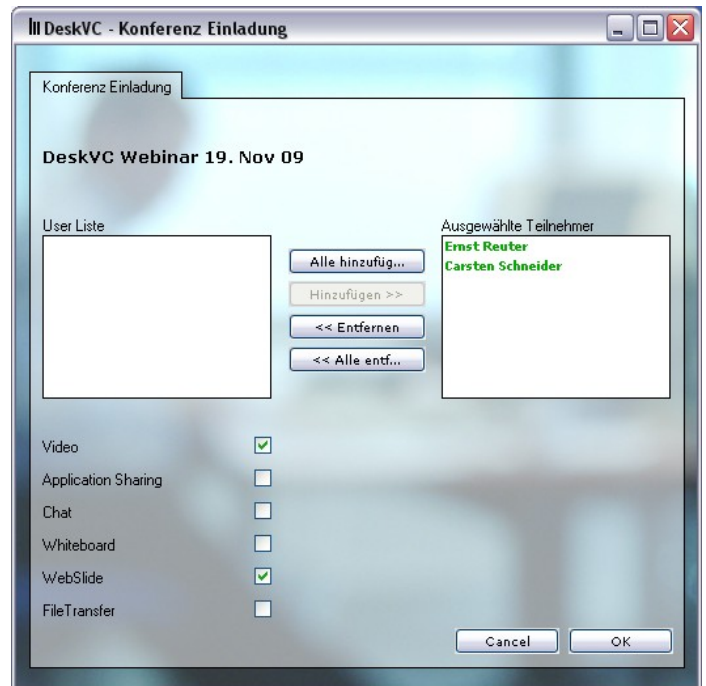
DeskVC - Konferenz Einladung

Konferenz Einladung

DeskVC Webinar 19. Nov 09

User Liste

Alle hinzufüg...

Hinzufügen >>

<< Entfernen

<< Alle entf...

Ausgewählte Teilnehmer
Ernst Reuter
Carsten Schneider

Video
Application Sharing
Chat
Whiteboard
WebSlide
FileTransfer

Cancel
OK